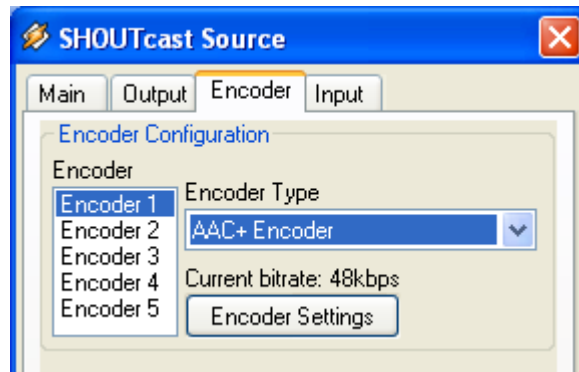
SHOUTcast Source

Main | Output | Encoder | Input

Encoder Configuration

Encoder

Encoder 1
Encoder 2
Encoder 3
Encoder 4
Encoder 5

Encoder Type

AAC+ Encoder

Current bitrate: 48kbps

Encoder Settings